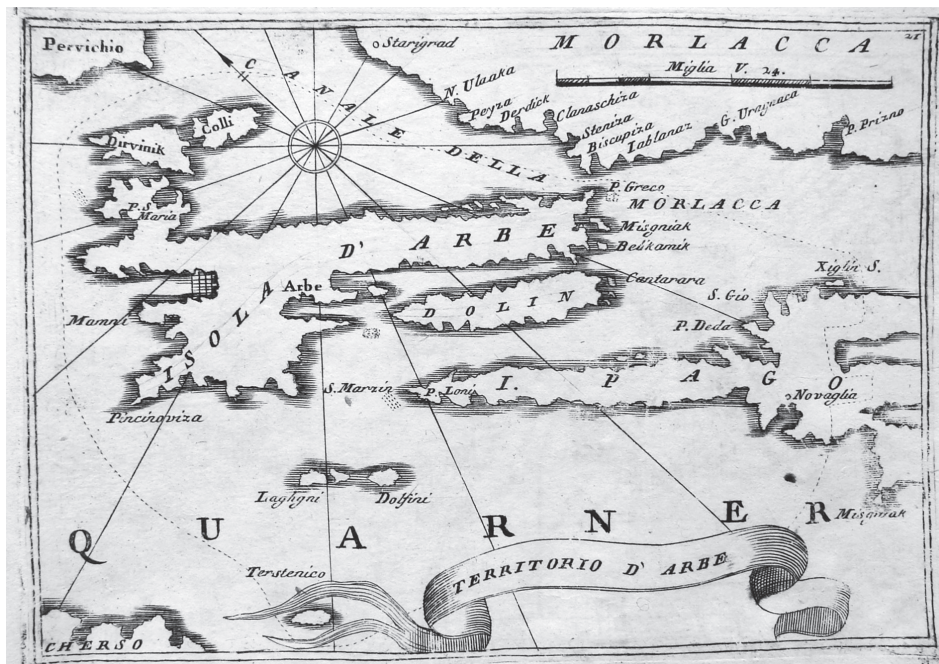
21

Pervichio

Starigrad

M O R L A C C A

Miglia V. 24.

C A N A L E D E L L A

N. Ulaaka

Peyza

Derdick

Clanaschiza

Steniza

Biscupiza

Iablanaz

G. Urajnaca

P. Prizno

Dirvinik

Colli

P. S. Maria

P. Greco

M O R L A C C A

Misgniak

Beskamik

D' A R B E

I S O L A

Arbe

Mamni

D O L I N

Cantarara

Xiglie S.

S. Gio

P. Deda

S. Marzin

P. Loni

I. P A G O

Novaglia

Pincinoviza

Laghgni

Dolfini

Q U A R N E R

Misgniak

Terstenico

TERRITORIO D' ARBE

CHERSO